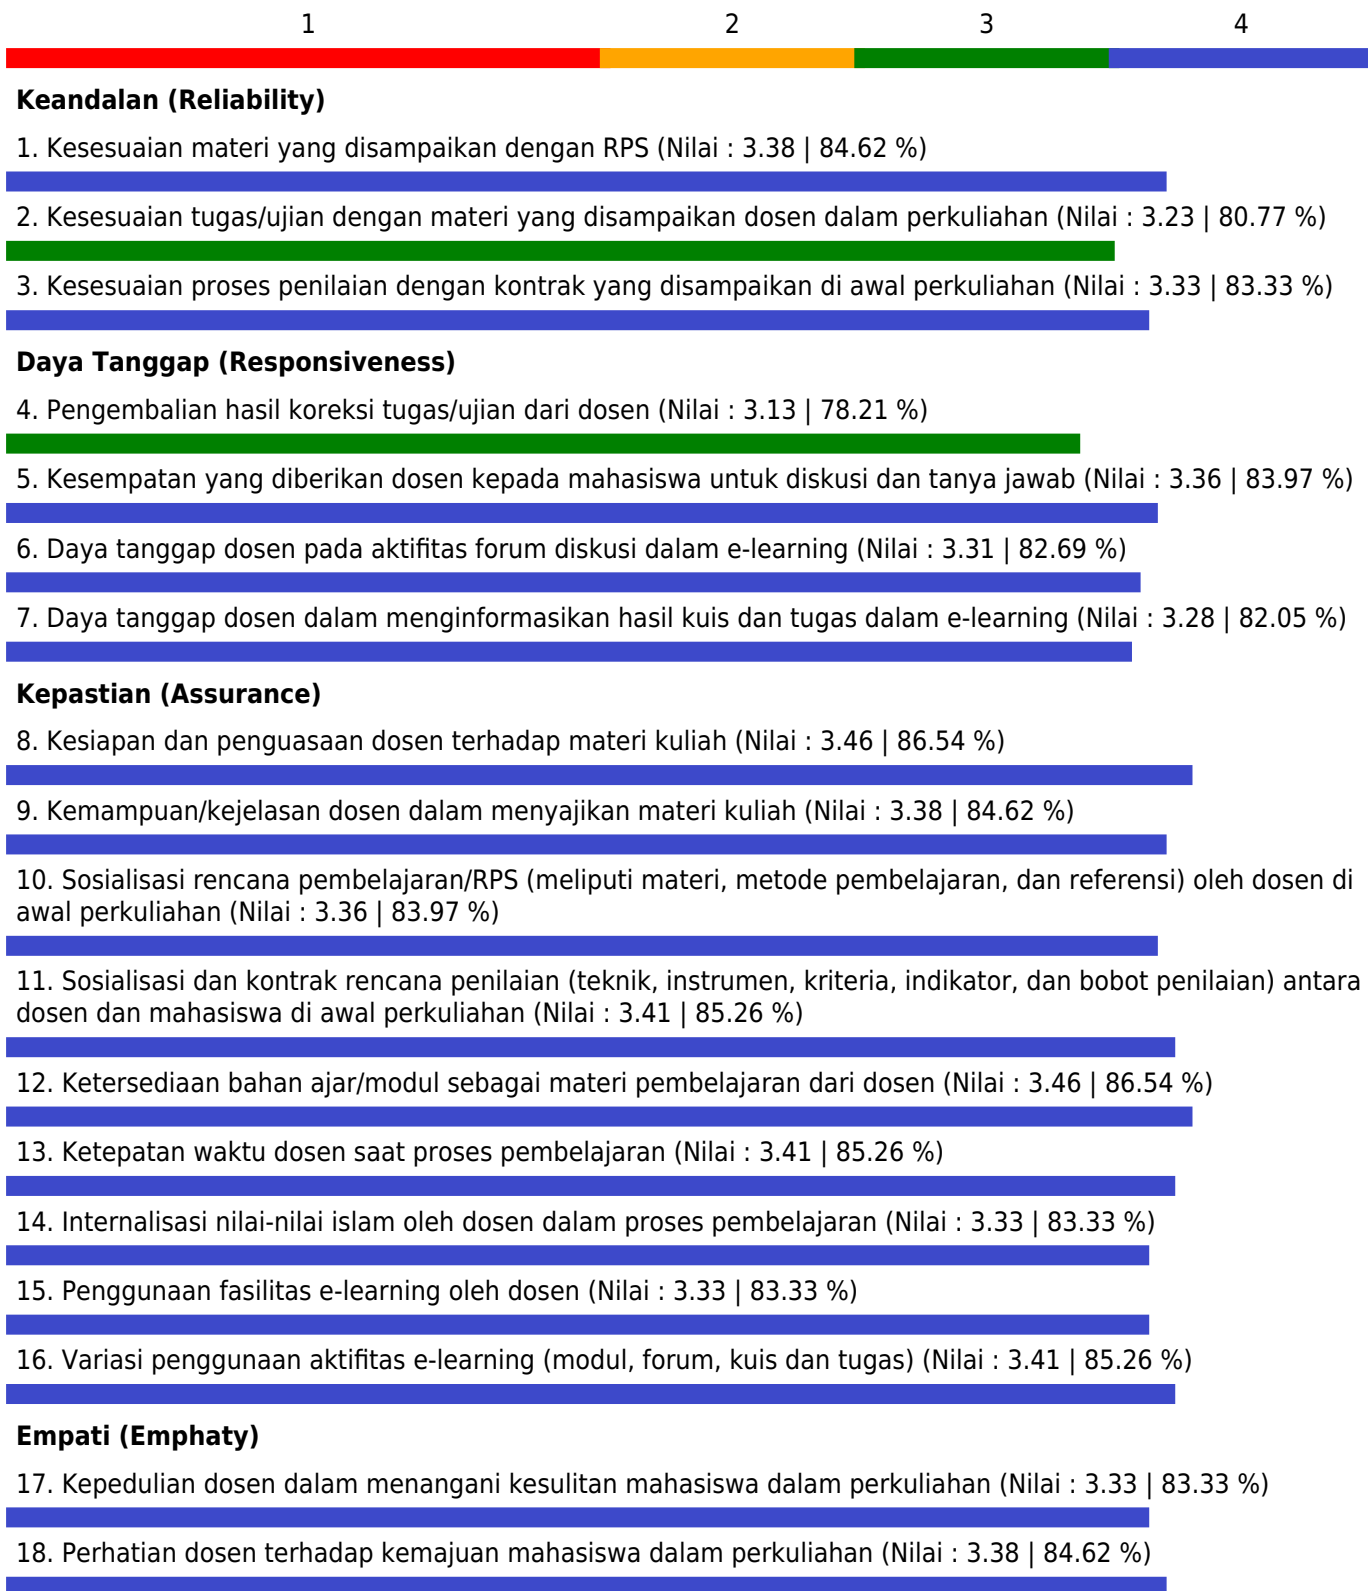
1 2 3 4

**Keandalan (Reliability)**

1. Kesesuaian materi yang disampaikan dengan RPS (Nilai : 3.38 | 84.62 %)

2. Kesesuaian tugas/ujian dengan materi yang disampaikan dosen dalam perkuliahan (Nilai : 3.23 | 80.77 %)

3. Kesesuaian proses penilaian dengan kontrak yang disampaikan di awal perkuliahan (Nilai : 3.33 | 83.33 %)

**Daya Tanggap (Responsiveness)**

4. Pengembalian hasil koreksi tugas/ujian dari dosen (Nilai : 3.13 | 78.21 %)

5. Kesempatan yang diberikan dosen kepada mahasiswa untuk diskusi dan tanya jawab (Nilai : 3.36 | 83.97 %)

6. Daya tanggap dosen pada aktifitas forum diskusi dalam e-learning (Nilai : 3.31 | 82.69 %)

7. Daya tanggap dosen dalam menginformasikan hasil kuis dan tugas dalam e-learning (Nilai : 3.28 | 82.05 %)

**Kepastian (Assurance)**

8. Kesiapan dan penguasaan dosen terhadap materi kuliah (Nilai : 3.46 | 86.54 %)

9. Kemampuan/kejelasan dosen dalam menyajikan materi kuliah (Nilai : 3.38 | 84.62 %)

10. Sosialisasi rencana pembelajaran/RPS (meliputi materi, metode pembelajaran, dan referensi) oleh dosen di awal perkuliahan (Nilai : 3.36 | 83.97 %)

11. Sosialisasi dan kontrak rencana penilaian (teknik, instrumen, kriteria, indikator, dan bobot penilaian) antara dosen dan mahasiswa di awal perkuliahan (Nilai : 3.41 | 85.26 %)

12. Ketersediaan bahan ajar/modul sebagai materi pembelajaran dari dosen (Nilai : 3.46 | 86.54 %)

13. Ketepatan waktu dosen saat proses pembelajaran (Nilai : 3.41 | 85.26 %)

14. Internalisasi nilai-nilai islam oleh dosen dalam proses pembelajaran (Nilai : 3.33 | 83.33 %)

15. Penggunaan fasilitas e-learning oleh dosen (Nilai : 3.33 | 83.33 %)

16. Variasi penggunaan aktifitas e-learning (modul, forum, kuis dan tugas) (Nilai : 3.41 | 85.26 %)

**Empati (Emphaty)**

17. Kepedulian dosen dalam menangani kesulitan mahasiswa dalam perkuliahan (Nilai : 3.33 | 83.33 %)

18. Perhatian dosen terhadap kemajuan mahasiswa dalam perkuliahan (Nilai : 3.38 | 84.62 %)